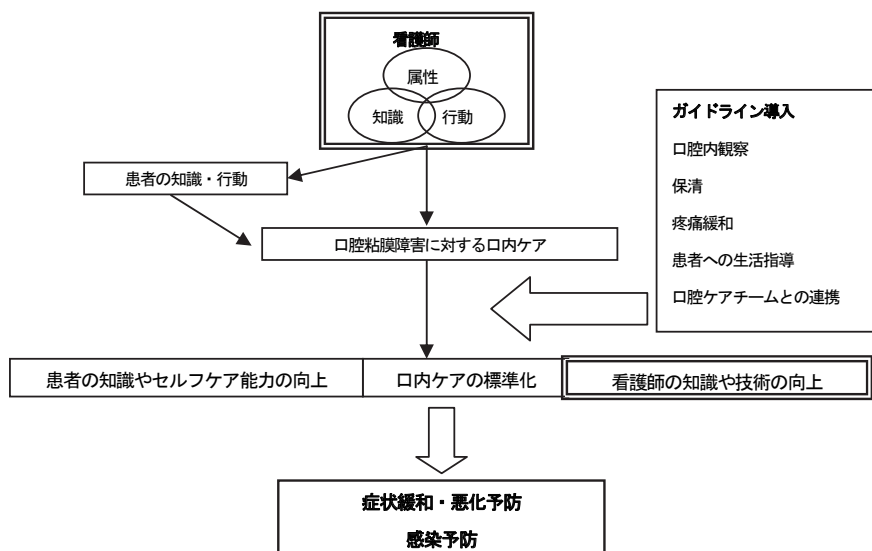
看護師

属性

知識

行動

ガイドライン導入

口腔内観察

保清

疼痛緩和

患者への生活指導

口腔ケアチームとの連携

患者の知識・行動

口腔粘膜障害に対する口内ケア

患者の知識やセルフケア能力の向上

口内ケアの標準化

看護師の知識や技術の向上

症状緩和・悪化予防

感染予防